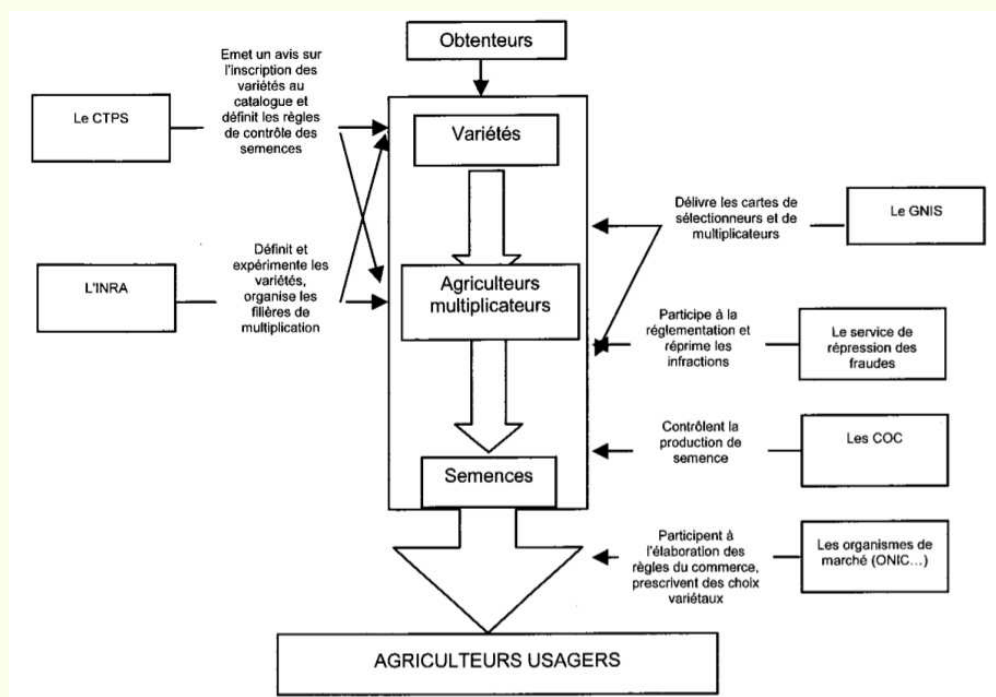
Obtenteurs

Emet un avis sur l'inscription des variétés au catalogue et définit les règles de contrôle des semences

Le CTPS

Variétés

Délivre les cartes de sélectionneurs et de multiplicateurs

Le GNIS

Définit et expérimente les variétés, organise les filières de multiplication

L'INRA

Agriculteurs multiplicateurs

Participe à la réglementation et réprime les infractions

Le service de répression des fraudes

Contrôlent la production de semence

Les COC

Semences

Participent à l'élaboration des règles du commerce, prescrivent des choix variétaux

Les organismes de marché (ONIC...)

AGRICULTEURS USAGERS